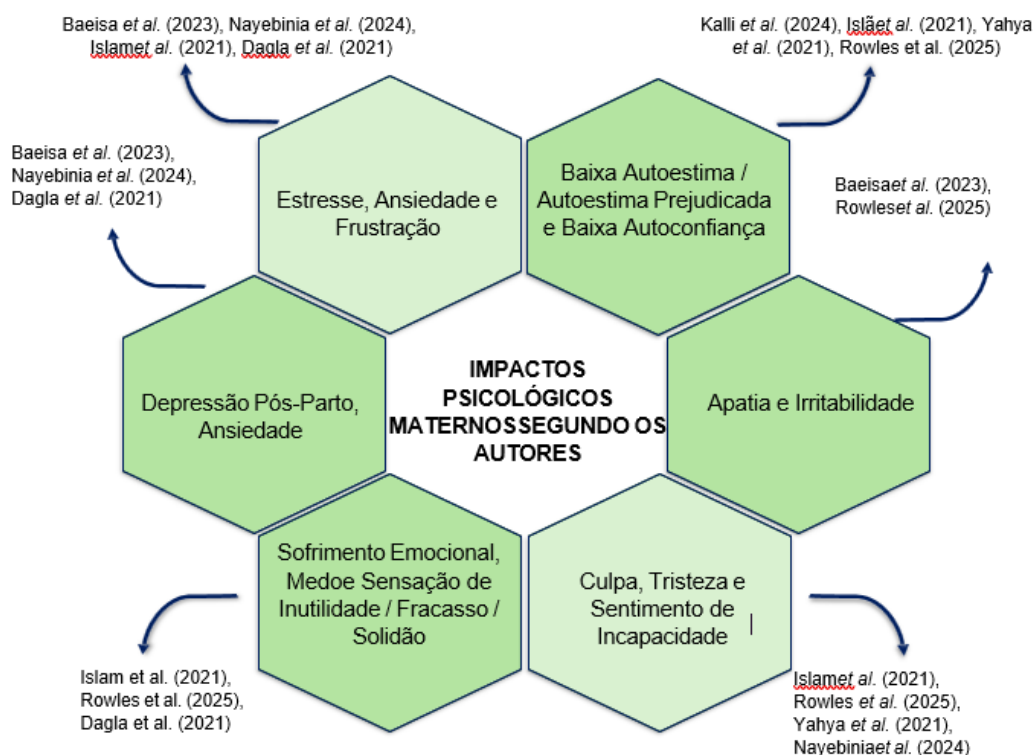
Baeisa et al. (2023), Nayebinia et al. (2024), Islamet al. (2021), Dagla et al. (2021)

Kalli et al. (2024), Isläet al. (2021), Yahya et al. (2021), Rowles et al. (2025)

Baeisa et al. (2023), Nayebinia et al. (2024), Dagla et al. (2021)

Estresse, Ansiedade e Frustração

Baixa Autoestima / Autoestima Prejudicada e Baixa Autoconfiança

Baeisaet al. (2023), Rowleset al. (2025)

Depressão Pós-Parto, Ansiedade

IMPACTOS PSICOLÓGICOS MATERNOSSEGUNDO OS AUTORES

Apatia e Irritabilidade

Sofrimento Emocional, Medoe Sensação de Inutilidade / Fracasso / Solidão

Culpa, Tristeza e Sentimento de Incapacidade

Islam et al. (2021), Rowles et al. (2025), Dagla et al. (2021)

Islamet al. (2021), Rowles et al. (2025), Yahya et al. (2021), Nayebiniaet al. (2024)